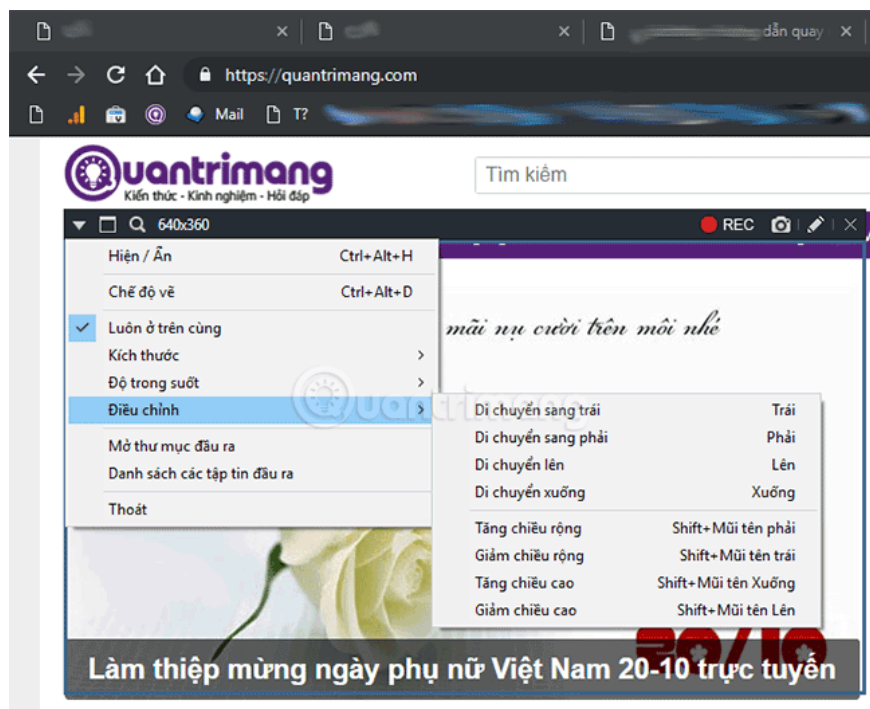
dẫn quay

https://quantrimang.com

Mail T?

Quantrimang
Kiến thức - Kinh nghiệm - Hỏi đáp

Tìm kiếm

640x360 REC

Hiện / Ẩn Ctrl+Alt+H
Chế độ vẽ Ctrl+Alt+D
Luôn ở trên cùng
Kích thước
Độ trong suốt
Điều chỉnh
Mở thư mục đầu ra
Danh sách các tập tin đầu ra
Thoát

Di chuyển sang trái Trái
Di chuyển sang phải Phải
Di chuyển lên Lên
Di chuyển xuống Xuống
Tăng chiều rộng Shift+Mũi tên phải
Giảm chiều rộng Shift+Mũi tên trái
Tăng chiều cao Shift+Mũi tên Xuống
Giảm chiều cao Shift+Mũi tên Lên

mãi nụ cười trên môi nhé

20/10

Làm thiệp mừng ngày phụ nữ Việt Nam 20-10 trực tuyến